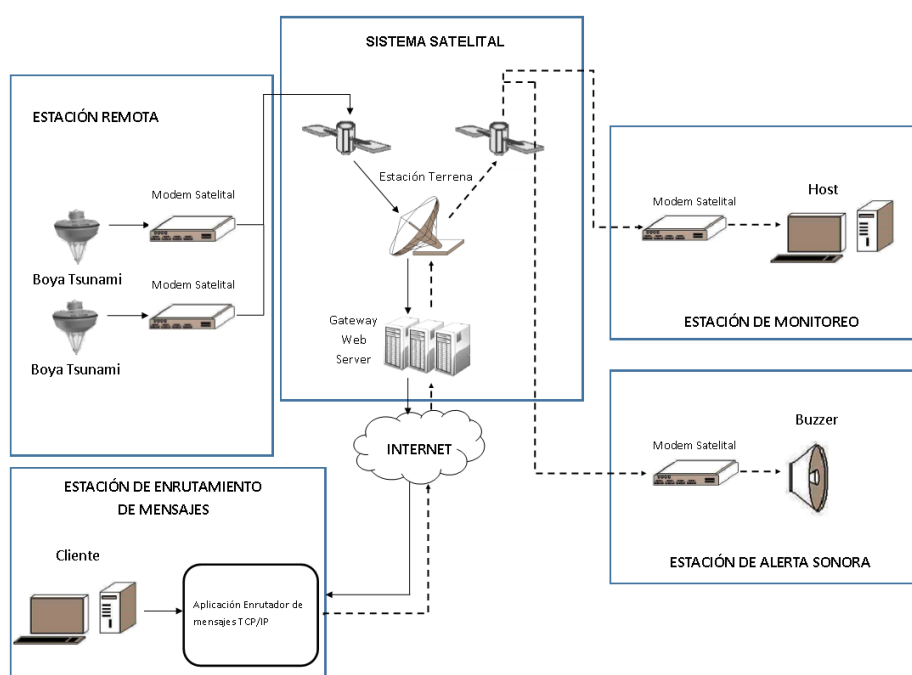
SISTEMA SATELITAL

ESTACIÓN REMOTA

Estación Terrena

Modem Satelital

Boya Tsunami

Modem Satelital

Boya Tsunami

Gateway
Web
Server

Modem Satelital

Host

ESTACIÓN DE MONITOREO

Buzzer

Modem Satelital

INTERNET

ESTACIÓN DE ENRUTAMIENTO DE MENSAJES

Cliente

Aplicación Enrutador de mensajes TCP/IP

ESTACIÓN DE ALERTA SONORA